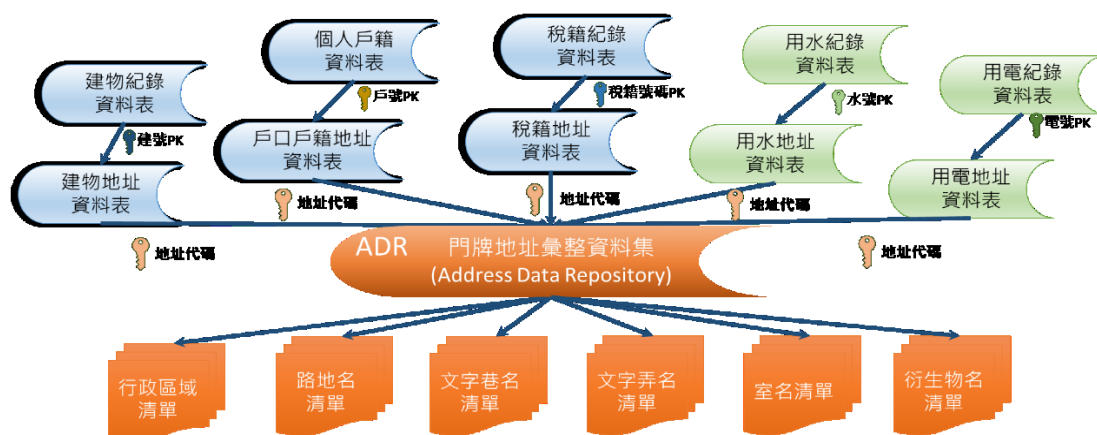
個人戶籍
資料表

稅籍紀錄
資料表

用水紀錄
資料表

用電紀錄
資料表

建物紀錄
資料表

戶號PK

稅籍號碼PK

水號PK

電號PK

建號PK

戶口戶籍地址
資料表

稅籍地址
資料表

用水地址
資料表

用電地址
資料表

建物地址
資料表

地址代碼

地址代碼

地址代碼

地址代碼

地址代碼

ADR 門牌地址彙整資料集
(Address Data Repository)

行政區域
清單

路地名
清單

文字巷名
清單

文字弄名
清單

室名清單

衍生物名
清單